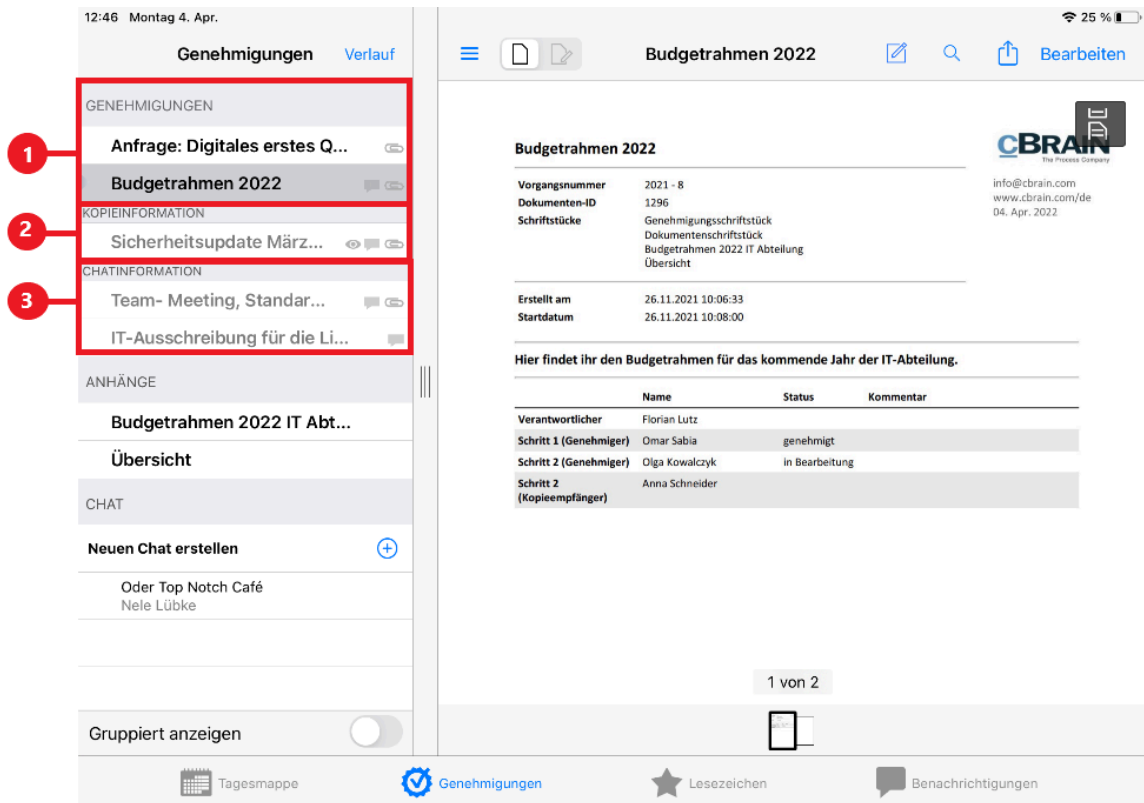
12:46 Montag 4. Apr.

25 %

Genehmigungen Verlauf

GENEHMIGUNGEN

Anfrage: Digitales erstes Q...

Budgetrahmen 2022

KOPIEINFORMATION

Sicherheitsupdate März...

CHATINFORMATION

Team- Meeting, Standar...

IT-Ausschreibung für die Li...

1

2

3

ANHÄNGE

Budgetrahmen 2022 IT Abt...

Übersicht

CHAT

Neuen Chat erstellen

Oder Top Notch Café
Nele Lübke

Gruppiert anzeigen

Budgetrahmen 2022

Bearbeiten

Budgetrahmen 2022

CBRAIN
The Process Company

| | |
|---|---|
| Vorgangsnummer | 2021 - 8 |
| Dokumenten-ID | 1296 |
| Schriftstücke | Genehmigungsschriftstück<br>Dokumentenschriftstück<br>Budgetrahmen 2022 IT Abteilung<br>Übersicht |

info@cbrain.com
www.cbrain.com/de
04. Apr. 2022

| | |
|---|---|
| Erstellt am | 26.11.2021 10:06:33 |
| Startdatum | 26.11.2021 10:08:00 |

Hier findet ihr den Budgetrahmen für das kommende Jahr der IT-Abteilung.

| | Name | Status | Kommentar |
|---|---|---|---|
| Verantwortlicher | Florian Lutz | | |
| Schritt 1 (Genehmiger) | Omar Sabia | genehmigt | |
| Schritt 2 (Genehmiger) | Olga Kowalczyk | in Bearbeitung | |
| Schritt 2 (Kopieempfänger) | Anna Schneider | | |

1 von 2

Tagesmappe Genehmigungen Lesezeichen Benachrichtigungen